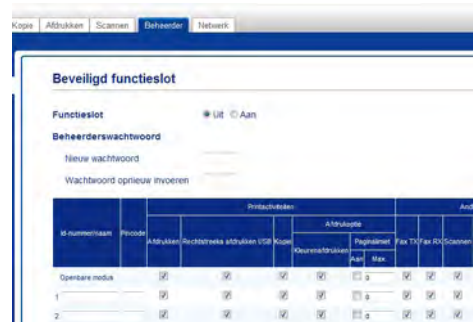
Kopie | Afdrukken | Scannen | Beheerder | Netwerk

Beveiligd functieslot

Functieslot ● Uit ○ Aan

Beheerderswachtwoord

Nieuw wachtwoord

Wachtwoord opnieuw invoeren

| Id-nummer/naam | Pincode | Printactiviteiten | | | | | | | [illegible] | | |
|---|---|---|---|---|---|---|---|---|---|---|---|
| | | Afdrukken | Rechtstreeks afdrukken USB | Kopie | Afdrukopties | | | | Fax TX | Fax RX | Scannen |
| | | | | | Kleurenafdrukken | Paginalimiet | | | | | |
| | | | | | | Aan | Max. | | | | |
| Openbare modus | | ☑ | ☑ | ☑ | ☑ | ☐ | 0 | | ☑ | ☑ | ☑ |
| 1 | | ☑ | ☑ | ☑ | ☑ | ☐ | 0 | | ☑ | ☑ | ☑ |
| 2 | | ☑ | ☑ | ☑ | ☑ | ☐ | 0 | | ☑ | ☑ | ☑ |